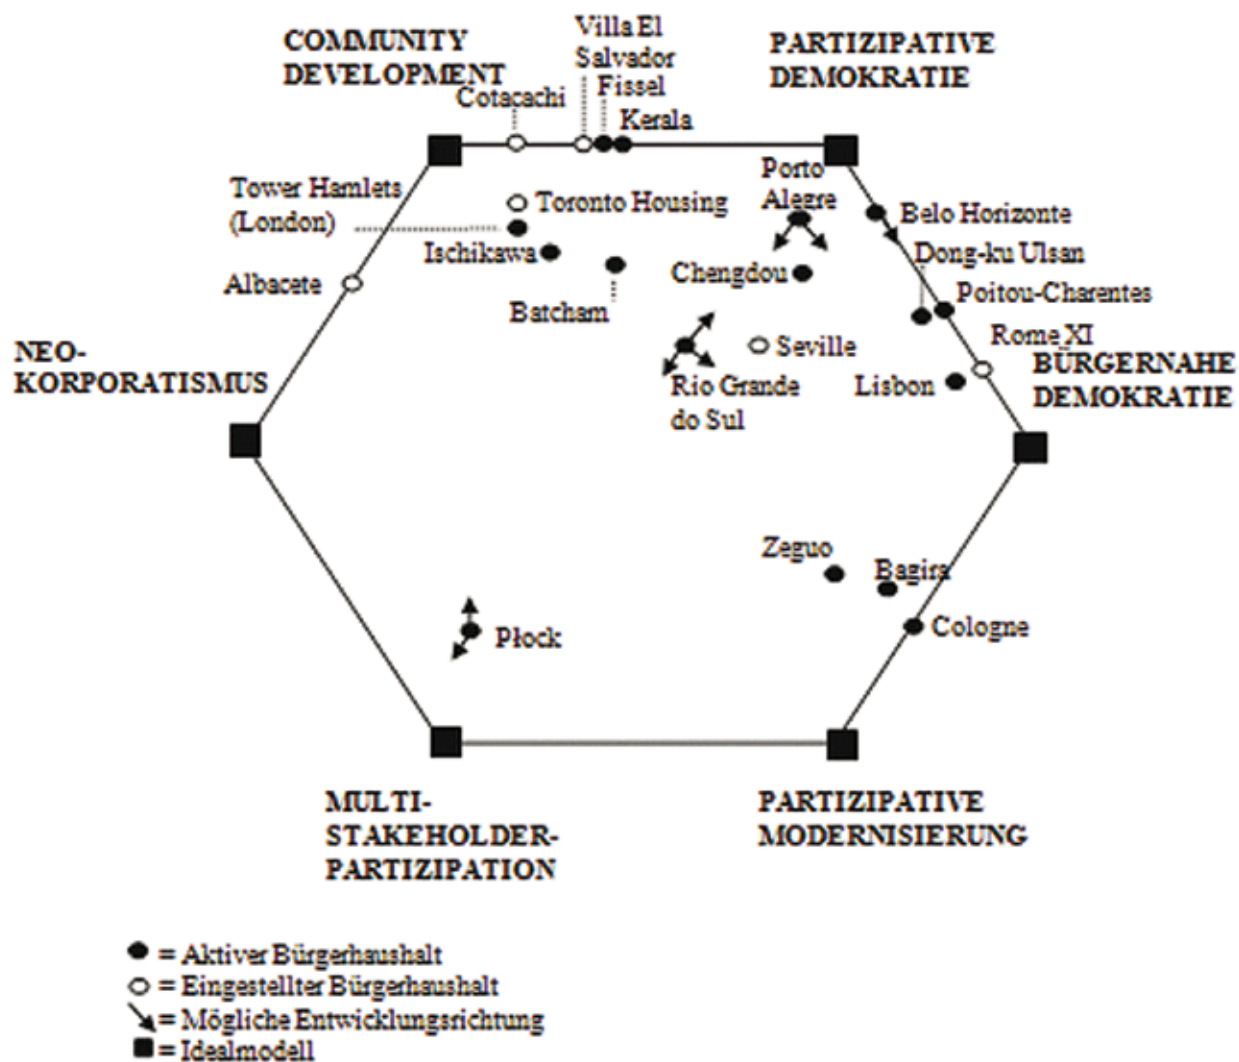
COMMUNITY DEVELOPMENT

Villa El Salvador

PARTIZIPATIVE DEMOKRATIE

Cotacachi

Fissel

Kerala

Porto Alegre

Tower Hamlets (London)

Toronto Housing

Belo Horizonte

Ischikawa

Dong-ku Ulsan

Chengdou

Albacete

Poitou-Charentes

Batcham

Rome XI

Seville

NEO-KORPORATISMUS

BÜRGERNAHE DEMOKRATIE

Rio Grande do Sul

Lisbon

Zeguo

Bagira

Cologne

Płock

MULTI-STAKEHOLDER-PARTIZIPATION

PARTIZIPATIVE MODERNISIERUNG

= Aktiver Bürgerhaushalt
= Eingestellter Bürgerhaushalt
= Mögliche Entwicklungsrichtung
= Idealmodell